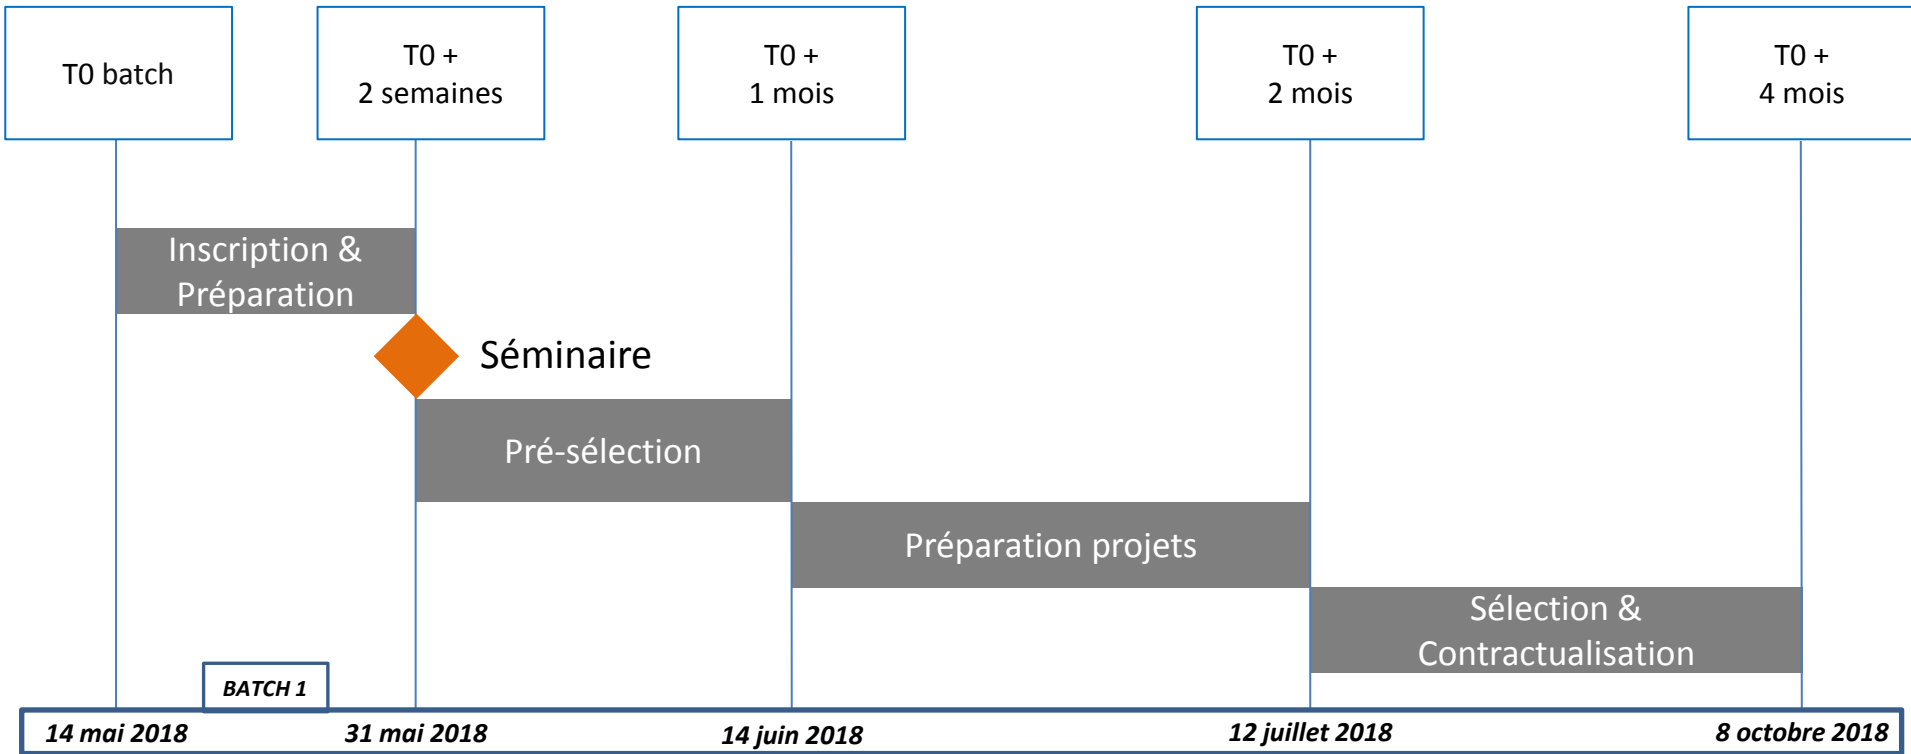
T0 batch

T0 + 2 semaines

T0 + 1 mois

T0 + 2 mois

T0 + 4 mois

Inscription & Préparation

Séminaire

Pré-sélection

Préparation projets

Sélection & Contractualisation

BATCH 1

14 mai 2018

31 mai 2018

14 juin 2018

12 juillet 2018

8 octobre 2018